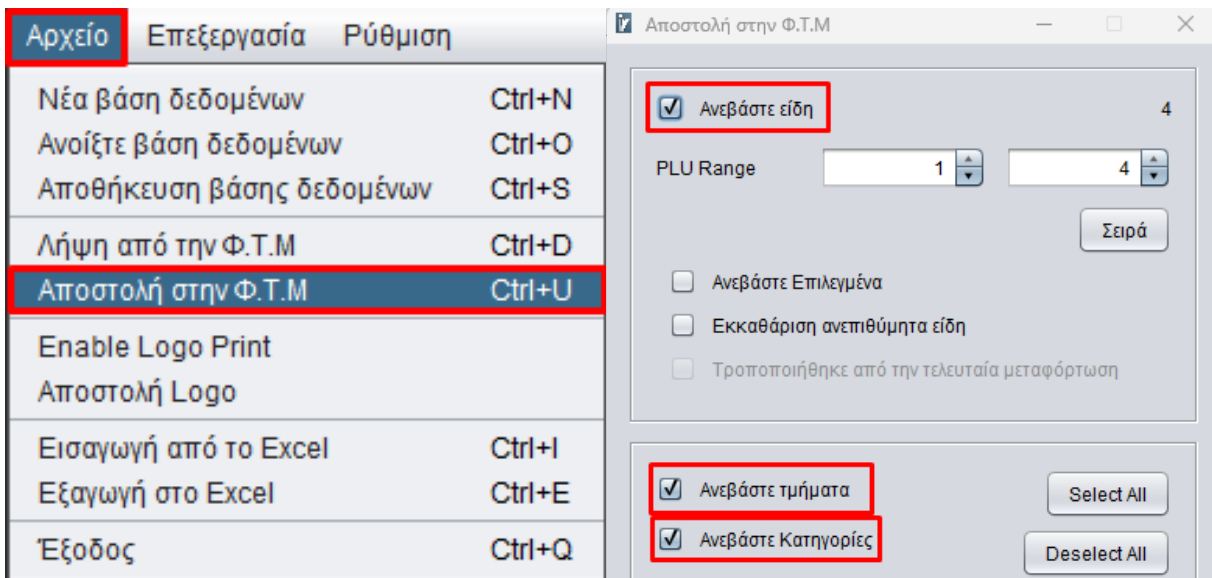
Αρχείο Επεξεργασία Ρύθμιση

Νέα βάση δεδομένων Ctrl+N
Ανοίξτε βάση δεδομένων Ctrl+O
Αποθήκευση βάσης δεδομένων Ctrl+S
Λήψη από την Φ.Τ.Μ Ctrl+D
Αποστολή στην Φ.Τ.Μ Ctrl+U
Enable Logo Print
Αποστολή Logo
Εισαγωγή από το Excel Ctrl+I
Εξαγωγή στο Excel Ctrl+E
Έξοδος Ctrl+Q

Αποστολή στην Φ.Τ.Μ

Ανεβάστε είδη 4
PLU Range 1 4
Σειρά
Ανεβάστε Επιλεγμένα
Εκκαθάριση ανεπιθύμητα είδη
Τροποποιήθηκε από την τελευταία μεταφόρτωση

Ανεβάστε τμήματα Select All
Ανεβάστε Κατηγορίες Deselect All